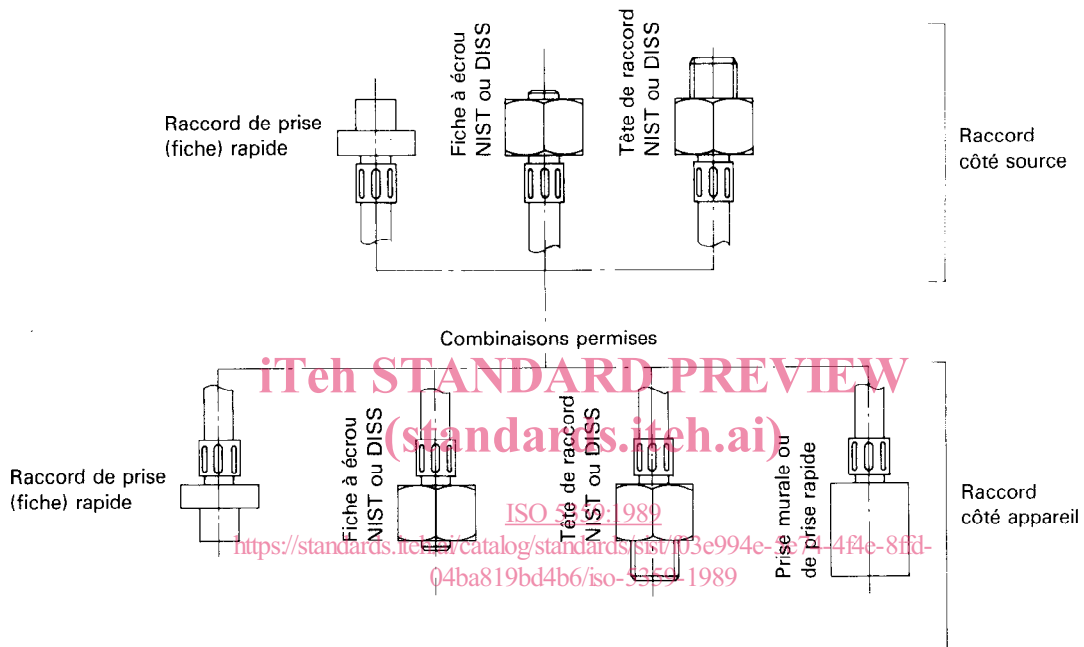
Raccord de prise (fiche) rapide

Fiche à écrou NIST ou DISS

Tête de raccord NIST ou DISS

Raccord côté source

Combinaisons permises

iTeh STANDARD PREVIEW
(standards.iteh.ai)

Raccord de prise (fiche) rapide

Fiche à écrou NIST ou DISS

Tête de raccord NIST ou DISS

Prise murale ou de prise rapide

Raccord côté appareil

ISO 5359:1989
https://standards.iteh.ai/catalog/standards/sist/f03e994e-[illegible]4-4f4e-8ffd-04ba819bd4b6/iso-5359-1989